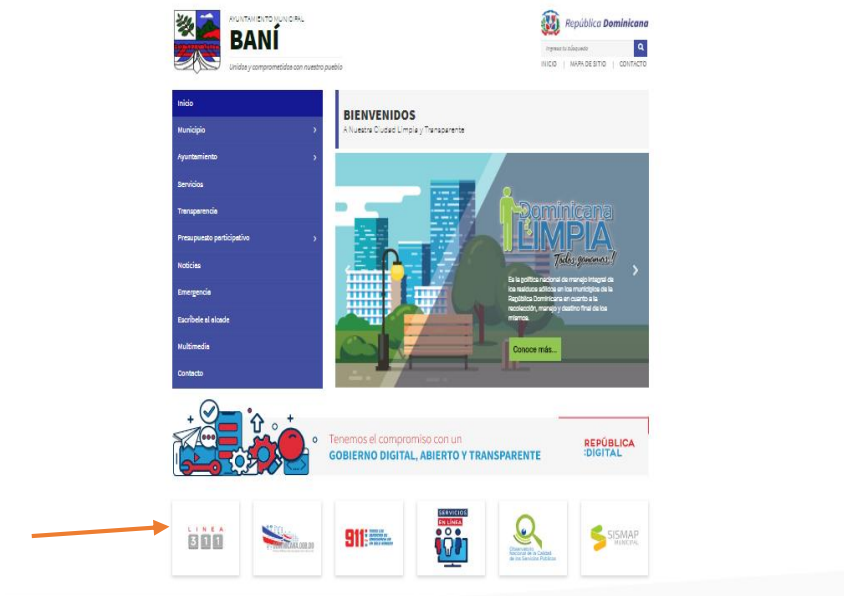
AYUNTAMIENTO MUNICIPAL
BANÍ
Unidos y comprometidos con nuestro pueblo

República Dominicana
Ingrese su búsqueda
INICIO | MAPA DE SITIO | CONTACTO

Inicio
Municipio
Ayuntamiento
Servicios
Transparencia
Presupuesto participativo
Noticias
Emergencia
Escríbele al alcalde
Multimedia
Contacto

BIENVENIDOS
A Nuestra Ciudad Limpia y Transparente

Dominicana LIMPIA
Todos ganamos!
Es la política nacional de manejo integral de los residuos sólidos en los municipios de la República Dominicana en cuanto a la recolección, manejo y destino final de los mismos.
Conoce más...

Tenemos el compromiso con un
GOBIERNO DIGITAL, ABIERTO Y TRANSPARENTE
REPÚBLICA DIGITAL

LÍNEA 311

911

SERVICIOS EN LÍNEA

Observatorio Nacional de la Calidad de los Servicios Públicos

SISMAP MUNICIPAL